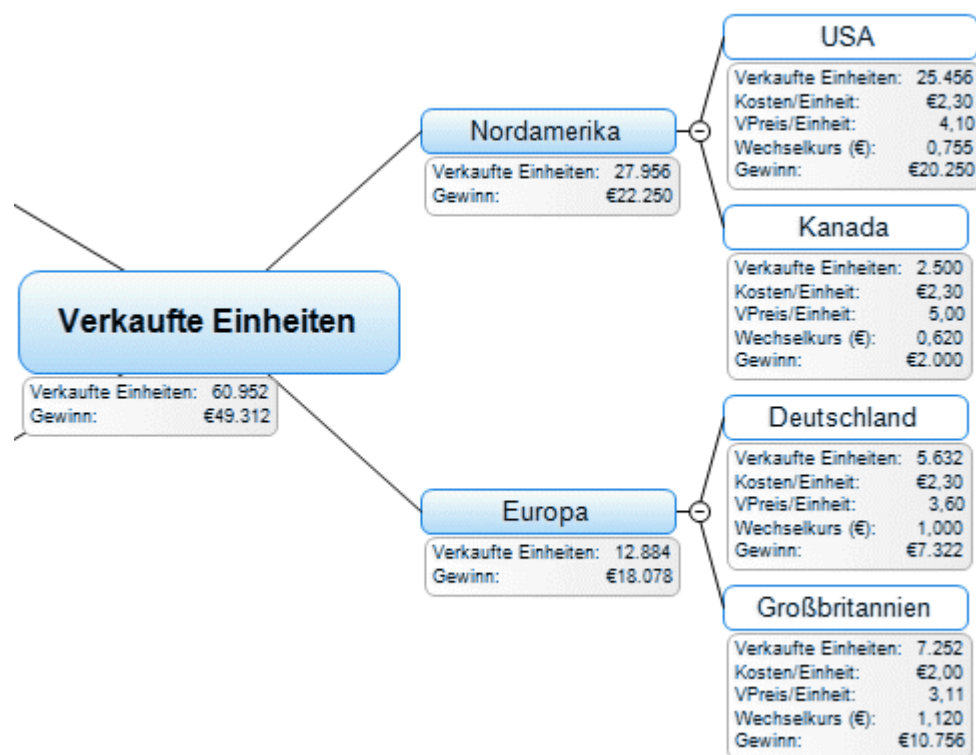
Verkaufte Einheiten

| Verkaufte Einheiten: | 60.952 |
|---|---|
| Gewinn: | €49.312 |

Nordamerika

| Verkaufte Einheiten: | 27.956 |
|---|---|
| Gewinn: | €22.250 |

USA

| Verkaufte Einheiten: | 25.456 |
|---|---|
| Kosten/Einheit: | €2,30 |
| VPreis/Einheit: | 4,10 |
| Wechselkurs (€): | 0,755 |
| Gewinn: | €20.250 |

Kanada

| Verkaufte Einheiten: | 2.500 |
|---|---|
| Kosten/Einheit: | €2,30 |
| VPreis/Einheit: | 5,00 |
| Wechselkurs (€): | 0,620 |
| Gewinn: | €2.000 |

Europa

| Verkaufte Einheiten: | 12.884 |
|---|---|
| Gewinn: | €18.078 |

Deutschland

| Verkaufte Einheiten: | 5.632 |
|---|---|
| Kosten/Einheit: | €2,30 |
| VPreis/Einheit: | 3,60 |
| Wechselkurs (€): | 1,000 |
| Gewinn: | €7.322 |

Großbritannien

| Verkaufte Einheiten: | 7.252 |
|---|---|
| Kosten/Einheit: | €2,00 |
| VPreis/Einheit: | 3,11 |
| Wechselkurs (€): | 1,120 |
| Gewinn: | €10.756 |